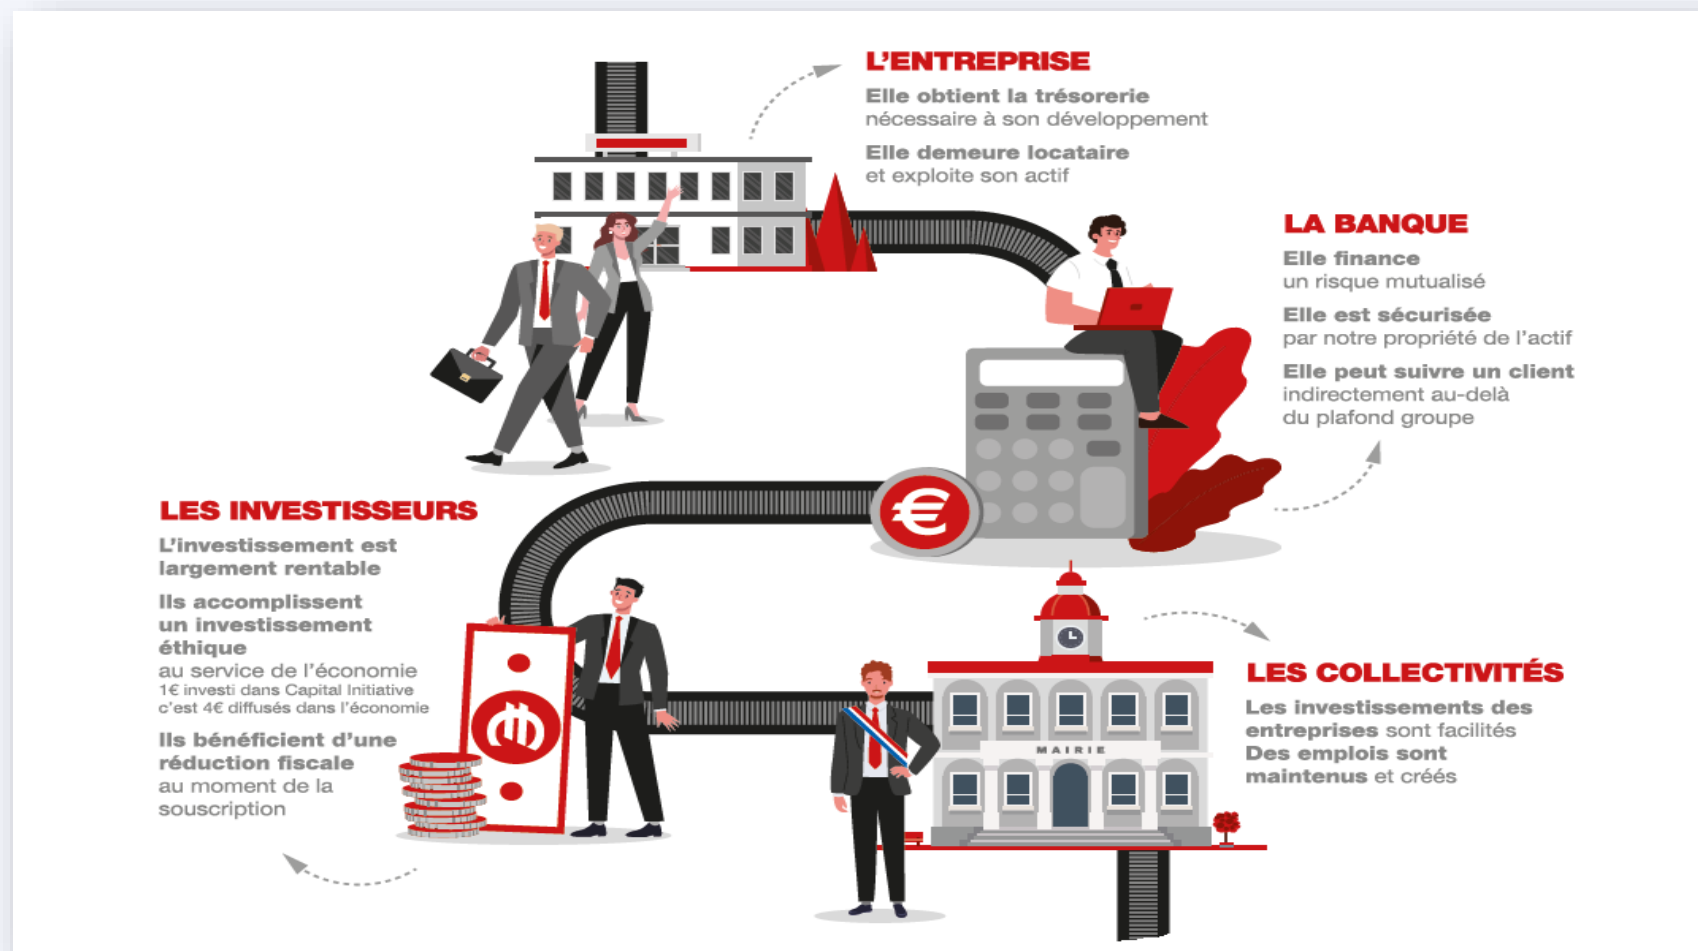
L'ENTREPRISE

Elle obtient la trésorerie nécessaire à son développement

Elle demeure locataire et exploite son actif

LA BANQUE

Elle finance un risque mutualisé

Elle est sécurisée par notre propriété de l'actif

Elle peut suivre un client indirectement au-delà du plafond groupe

€

LES INVESTISSEURS

L'investissement est largement rentable

Ils accomplissent un investissement éthique au service de l'économie
1€ investi dans Capital Initiative c'est 4€ diffusés dans l'économie

Ils bénéficient d'une réduction fiscale au moment de la souscription

MAIRIE

LES COLLECTIVITÉS

Les investissements des entreprises sont facilités
Des emplois sont maintenus et créés